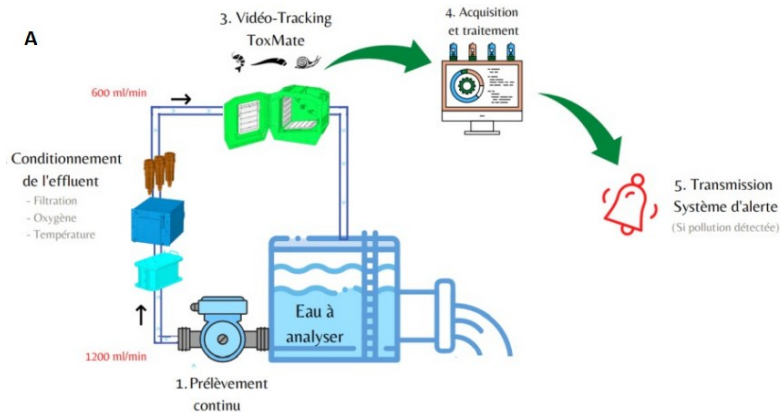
A

3. Vidéo-Tracking
ToxMate

4. Acquisition et traitement

600 ml/min

Conditionnement de l'effluent
- Filtration
- Oxygène
- Température

5. Transmission
Système d'alerte
(Si pollution détectée)

Eau à analyser

1200 ml/min

1. Prélèvement continu